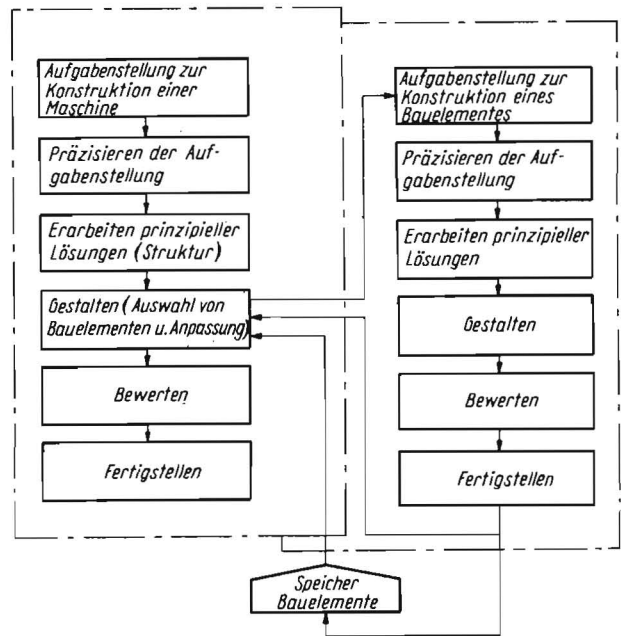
Aufgabenstellung zur Konstruktion einer Maschine

Präzisieren der Aufgabenstellung

Erarbeiten prinzipieller Lösungen (Struktur)

Gestalten (Auswahl von Bauelementen u. Anpassung)

Bewerten

Fertigstellen

Aufgabenstellung zur Konstruktion eines Bauelementes

Präzisieren der Aufgabenstellung

Erarbeiten prinzipieller Lösungen

Gestalten

Bewerten

Fertigstellen

Speicher Bauelemente